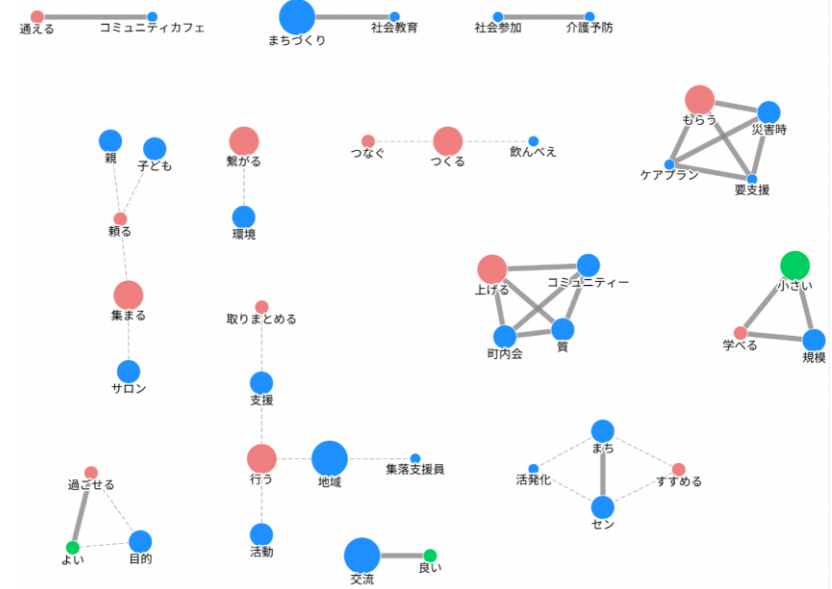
通える
コミュニティカフェ
まちづくり
社会教育
社会参加
介護予防

親
子ども
頼る
集まる
サロン
繋がる
環境
つなぐ
つくる
飲んべえ
もらう
災害時
ケアプラン
要支援

上げる
コミュニティー
町内会
質
小さい
学べる
規模
取りまとめる
支援
行う
地域
集落支援員
活動
まち
活発化
すすめる
セン
過ごせる
よい
目的
交流
良い